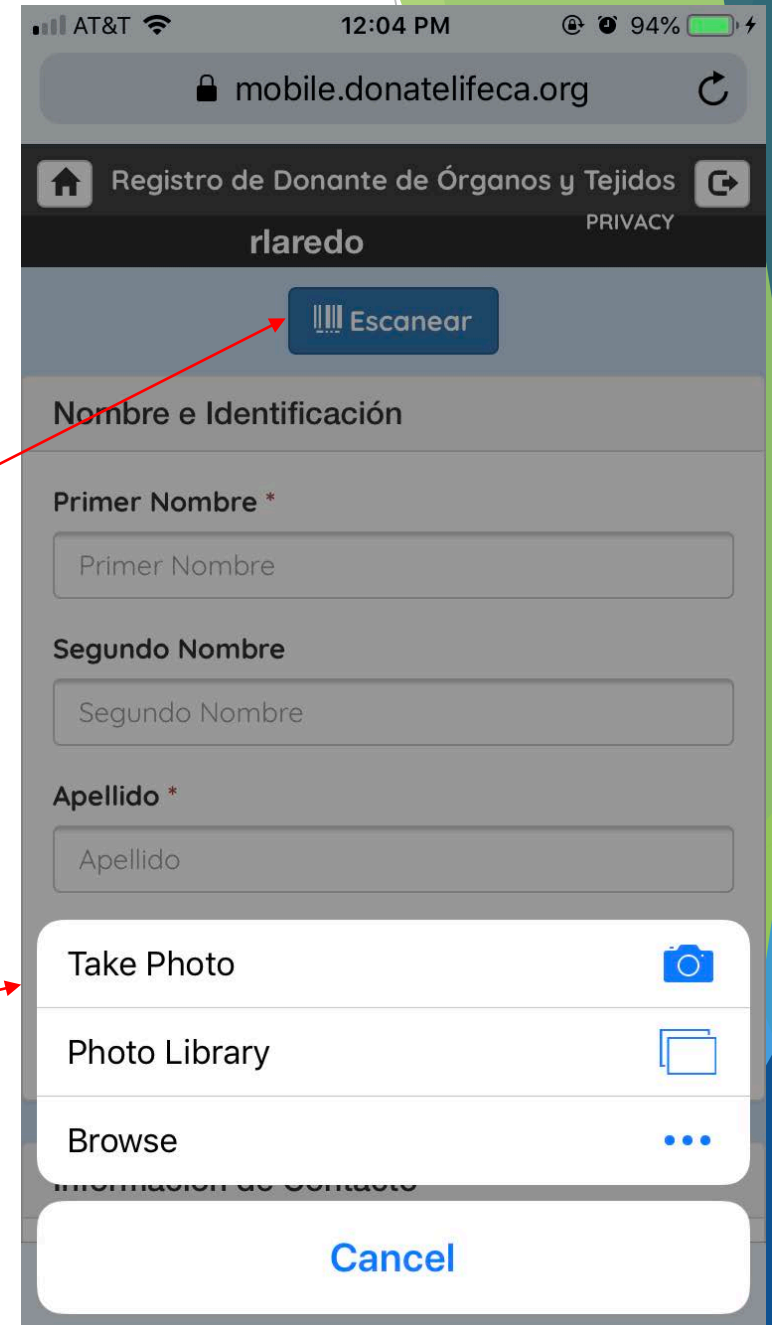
AT&T 12:04 PM 94%

mobile.donatelifeca.org

Registro de Donante de Órganos y Tejidos

PRIVACY

rlaredo

Escanear

Nombre e Identificación

Primer Nombre *

Primer Nombre

Segundo Nombre

Segundo Nombre

Apellido *

Apellido

Take Photo

Photo Library

Browse

Información de Contacto

Cancel